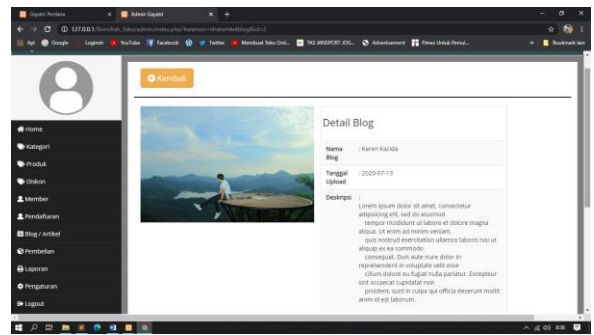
Gayatri Perdana × Admin Gayatri × +

127.0.0.1/Bismillah_Toko/admin/index.php?halaman=lihatartikelblog&id=2

Apl Google Loginotr YouTube Facebook Twitter Membuat Toko Onli... TAS JANSPORT JOG... Advertisement Fitnes Untuk Pemul... Bookmark lain

Home
Kategori
Produk
Diskon
Member
Pendaftaran
Blog / Artikel
Pembelian
Laporan
Pengaturan
Logout

Kembali

Detail Blog

| | |
|---|---|
| Nama Blog | : Keren Kacida |
| Tanggal Upload | : 2020-07-13 |
| Deskripsi | : Lorem ipsum dolor sit amet, consectetur adipisicing elit, sed do eiusmod tempor incididunt ut labore et dolore magna aliqua. Ut enim ad minim veniam, quis nostrud exercitation ullamco laboris nisi ut aliquip ex ea commodo consequat. Duis aute irure dolor in reprehenderit in voluptate velit esse cillum dolore eu fugiat nulla pariatur. Excepteur sint occaecat cupidatat non proident, sunt in culpa qui officia deserunt mollit anim id est laborum. |